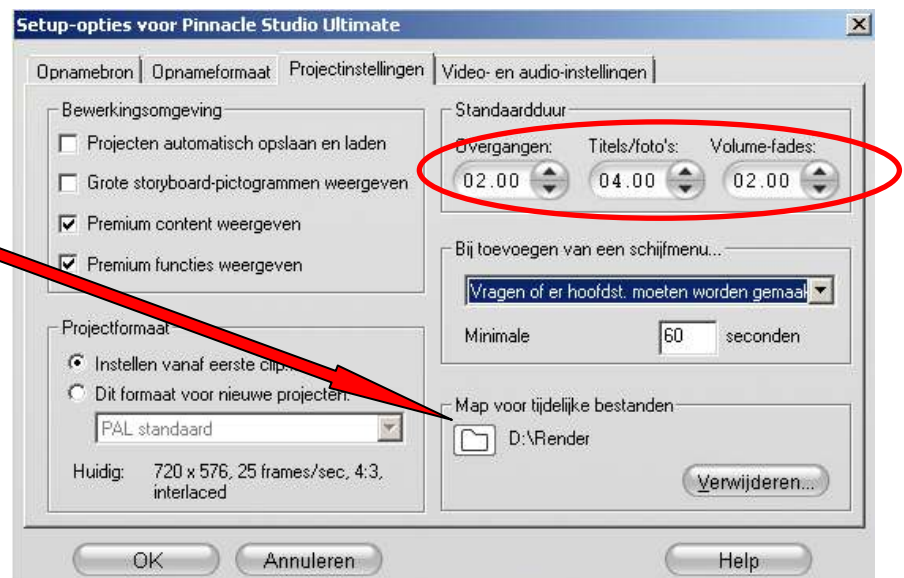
Setup-opties voor Pinnacle Studio Ultimate

Opnamebron | Opnameformaat | Projectinstellingen | Video- en audio-instellingen

Bewerkingsomgeving

Projecten automatisch opslaan en laden

Grote storyboard-pictogrammen weergeven

Premium content weergeven

Premium functies weergeven

Projectformaat

Instellen vanaf eerste clip

Dit formaat voor nieuwe projecten:

PAL standaard

Huidig: 720 x 576, 25 frames/sec, 4:3, interlaced

Standaardduur

Overgangen: 02.00

Titels/foto's: 04.00

Volume-fades: 02.00

Bij toevoegen van een schijfmenu...

Vragen of er hoofdst. moeten worden gemaak

Minimale 60 seconden

Map voor tijdelijke bestanden

D:\Render

Verwijderen...

OK

Annuleren

Help